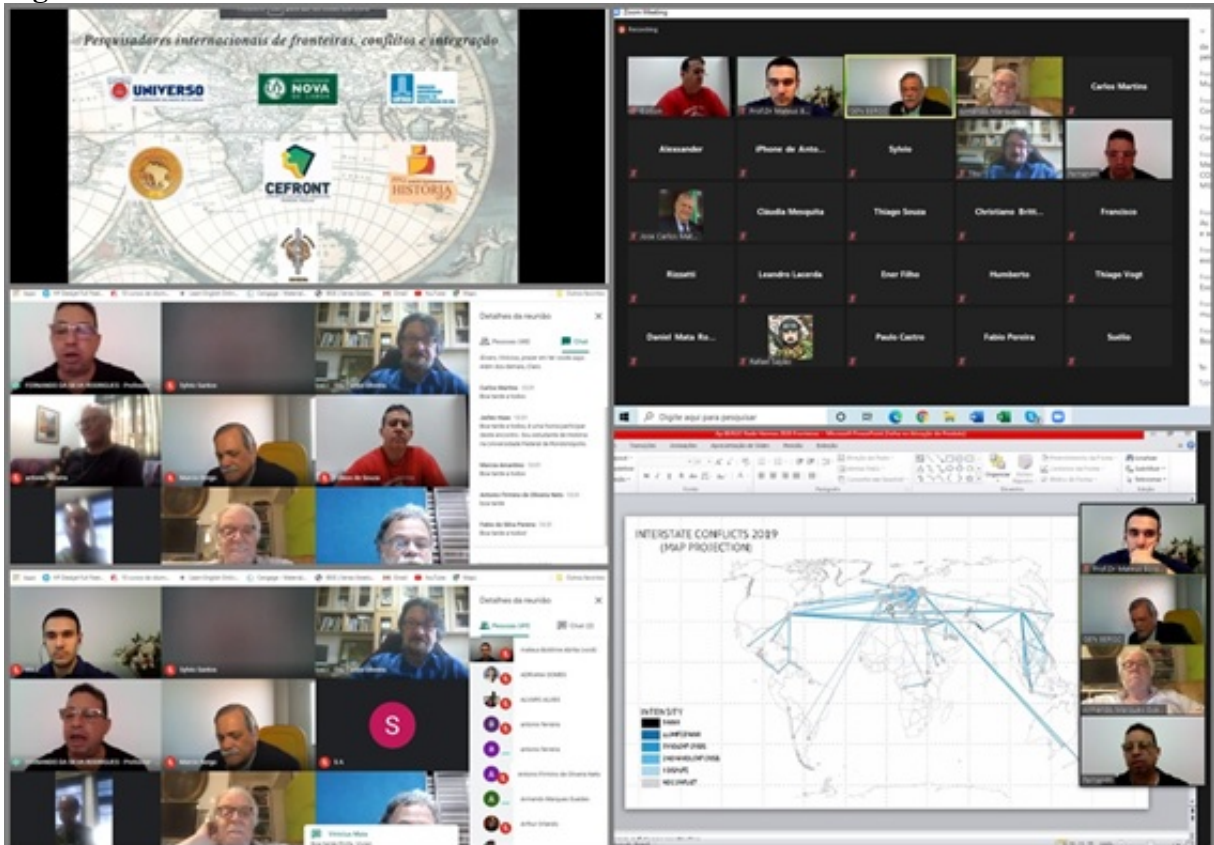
Pesquisadores internacionais de fronteiras, conflitos e integração

UNIVERSO

NOVA

CEFRONT

HISTÓRIA

Zoom Meeting

Recording

Carlos Martins

Alexander

iPhone de Anto...

Sylvio

Claudia Mesquita

Thiago Souza

Christiano Britt...

Francisco

Rizzatti

Leandro Lacerda

Ener Filho

Humberto

Thiago Vogt

Daniel Mata Ro...

Rafael Sayão

Paulo Castro

Fabio Pereira

Suelio

Digite aqui para pesquisar

Detalhes da reunião

Pessoas

Chat

Carlos Martins

Boa tarde a todos

Marcio Amantino

Boa tarde

Antonio Firmino de Oliveira Neto

Boa tarde

Fabio da Silva Pereira

Boa tarde a todos!

Sylvio Santos

FERNANDO DA SILVA RODRIGUES · Professor

Marcio Bergo

Detalhes da reunião

Pessoas

Chat

ADRIANA SOARES

antonio ferreira

antonio ferreira

Antonio Firmino de Oliveira Neto

Armando Marques Guedes

Arthur Viriato

S

Vinicius Mota

INTERSTATE CONFLICTS 2019
(MAP PROJECTION)

INTENSITY

Prof.Dr Mateus B...

GEN BERGO